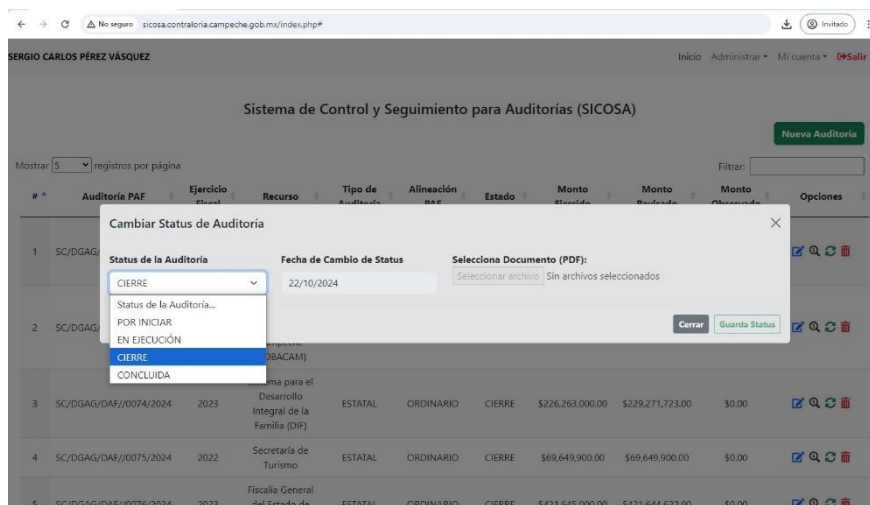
No seguro sicosa.contraloria.campeche.gob.mx/index.php#

Invitado

SERGIO CARLOS PÉREZ VÁSQUEZ

Inicio Administrar Mi cuenta Salir

Sistema de Control y Seguimiento para Auditorías (SICOSA)

Nueva Auditoría

Mostrar 5 registros por página

Filtrar:

| # | Auditoría PAF | Ejercicio Fiscal | Recurso | Tipo de Auditoría | Alineación PAF | Estado | Monto Ejercido | Monto Revisado | Monto Observado | Opciones |
|---|---|---|---|---|---|---|---|---|---|---|
| 1 | SC/DGAG/ | | | | | | | | | |
| 2 | SC/DGAG/ | | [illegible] Campeche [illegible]OBACAM) | | | | | | | |
| 3 | SC/DGAG/DAF//0074/2024 | 2023 | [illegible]ma para el Desarrollo Integral de la Familia (DIF) | ESTATAL | ORDINARIO | CIERRE | $226,263,000.00 | $229,271,723.00 | $0.00 | |
| 4 | SC/DGAG/DAF//0075/2024 | 2022 | Secretaría de Turismo | ESTATAL | ORDINARIO | CIERRE | $69,649,900.00 | $69,649,900.00 | $0.00 | |
| 5 | SC/DGAG/DAF//0076/2024 | 2023 | Fiscalía General del Estado de | ESTATAL | ORDINARIO | CIERRE | $421,645,000.00 | $421,644,622.00 | $0.00 | |

Cambiar Status de Auditoría

Status de la Auditoría

CIERRE

Status de la Auditoría...
POR INICIAR
EN EJECUCIÓN
CIERRE
CONCLUIDA

Fecha de Cambio de Status

22/10/2024

Selecciona Documento (PDF):

Seleccionar archivo Sin archivos seleccionados

Cerrar Guarda Status